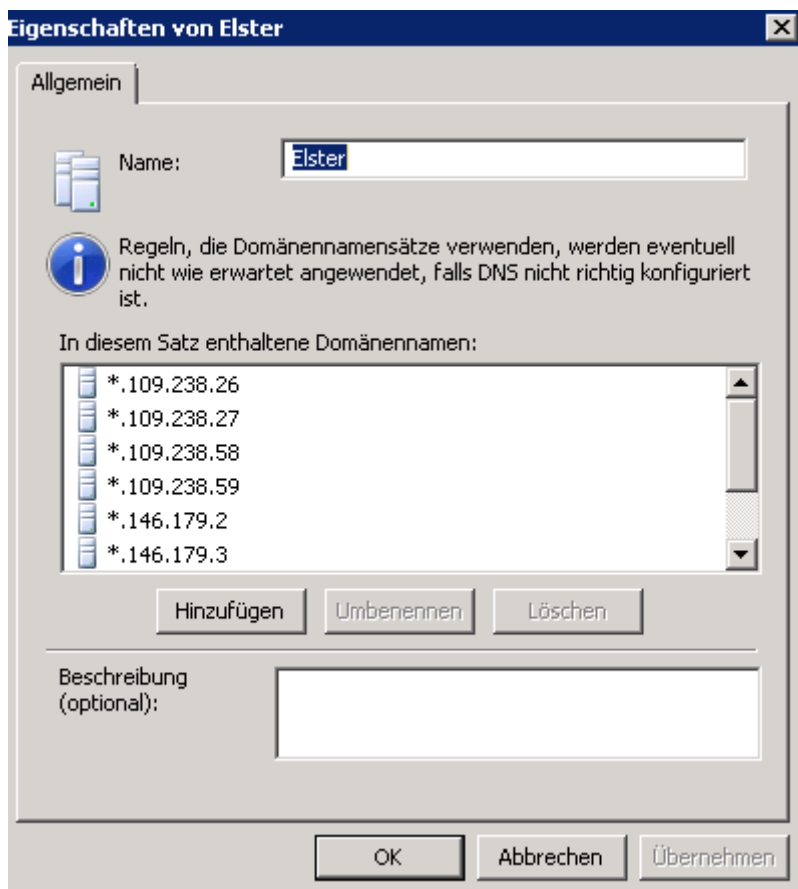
Eigenschaften von Elster

Allgemein

Name: Elster

Regeln, die Domänennamensätze verwenden, werden eventuell nicht wie erwartet angewendet, falls DNS nicht richtig konfiguriert ist.

In diesem Satz enthaltene Domänennamen:

*.109.238.26
*.109.238.27
*.109.238.58
*.109.238.59
*.146.179.2
*.146.179.3

Hinzufügen Umbenennen Löschen

Beschreibung (optional):

OK Abbrechen Übernehmen